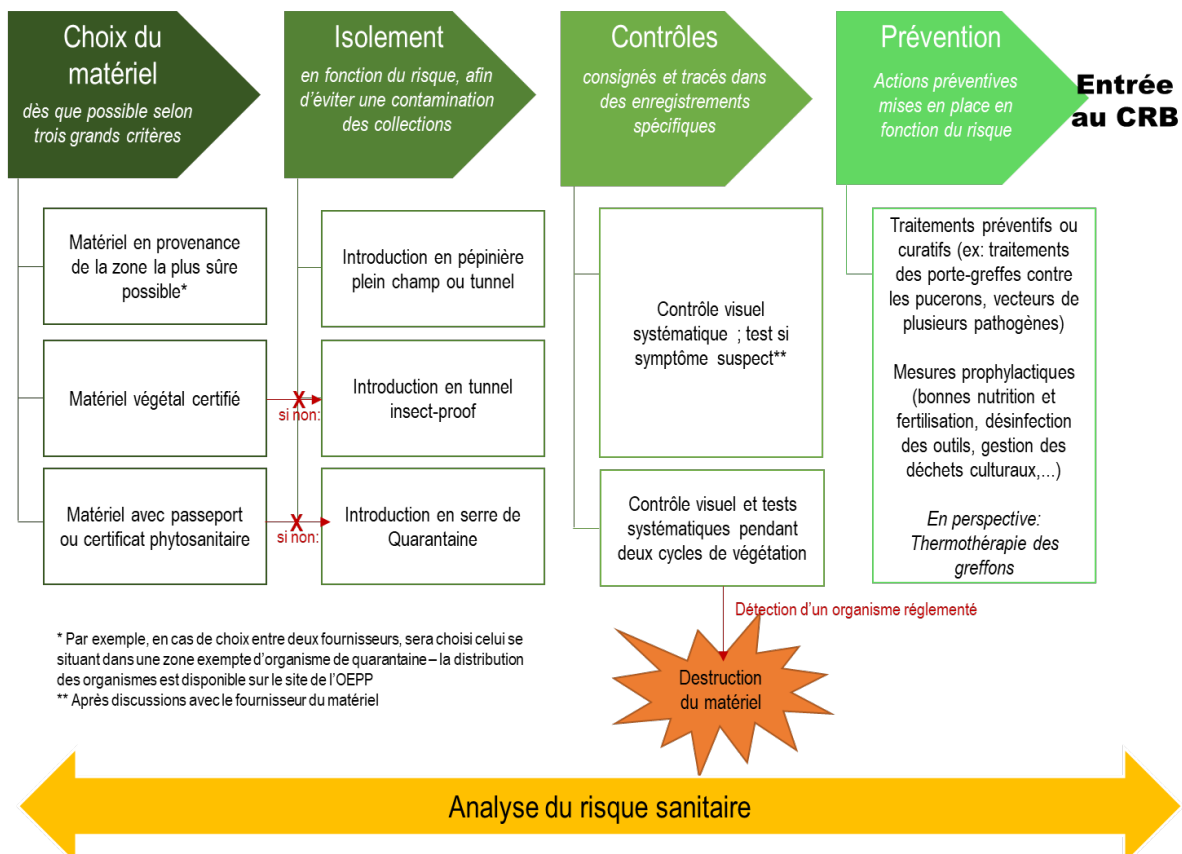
Choix du matériel

dès que possible selon trois grands critères

Isolement

en fonction du risque, afin d'éviter une contamination des collections

Contrôles

consignés et tracés dans des enregistrements spécifiques

Prévention

Actions préventives mises en place en fonction du risque

Entrée au CRB

Matériel en provenance de la zone la plus sûre possible*

Matériel végétal certifié

Matériel avec passeport ou certificat phytosanitaire

Introduction en pépinière plein champ ou tunnel

X si non:

Introduction en tunnel insect-proof

X si non:

Introduction en serre de Quarantaine

Contrôle visuel systématique ; test si symptôme suspect**

Contrôle visuel et tests systématiques pendant deux cycles de végétation

Traitements préventifs ou curatifs (ex: traitements des porte-greffes contre les pucerons, vecteurs de plusieurs pathogènes)

Mesures prophylactiques (bonnes nutrition et fertilisation, désinfection des outils, gestion des déchets culturaux,...)

En perspective: Thermothérapie des greffons

Détection d'un organisme réglementé

Destruction du matériel

* Par exemple, en cas de choix entre deux fournisseurs, sera choisi celui se situant dans une zone exempte d'organisme de quarantaine – la distribution des organismes est disponible sur le site de l'OEPP
** Après discussions avec le fournisseur du matériel

Analyse du risque sanitaire